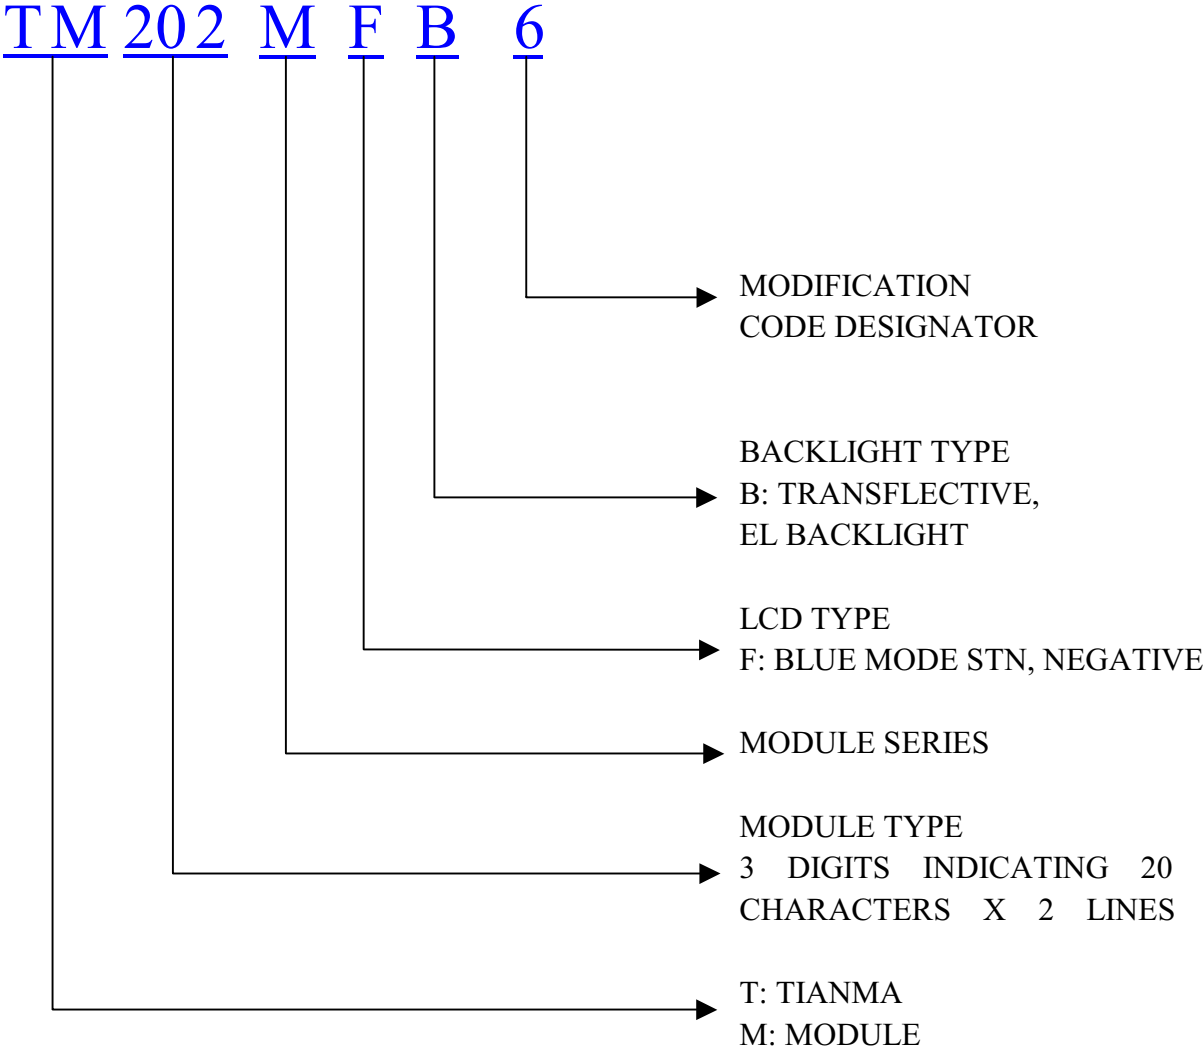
TM 202 M F B 6

MODIFICATION
CODE DESIGNATOR

BACKLIGHT TYPE
B: TRANSFLECTIVE,
EL BACKLIGHT

LCD TYPE
F: BLUE MODE STN, NEGATIVE

MODULE SERIES

MODULE TYPE
3 DIGITS INDICATING 20 CHARACTERS X 2 LINES

T: TIANMA
M: MODULE